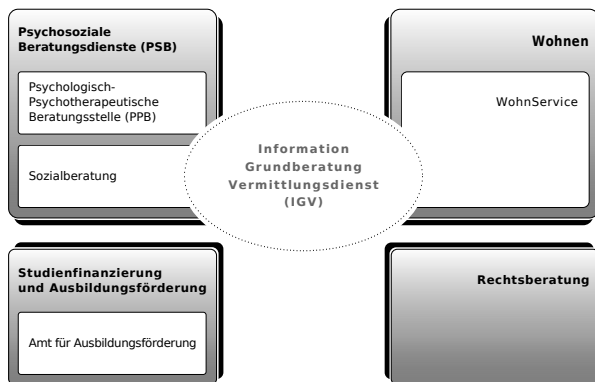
Psychosoziale Beratungsdienste (PSB)

Psychologisch-Psychotherapeutische Beratungsstelle (PPB)

Sozialberatung

Wohnen

WohnService

Information
Grundberatung
Vermittlungsdienst
(IGV)

Studienfinanzierung und Ausbildungsförderung

Amt für Ausbildungsförderung

Rechtsberatung